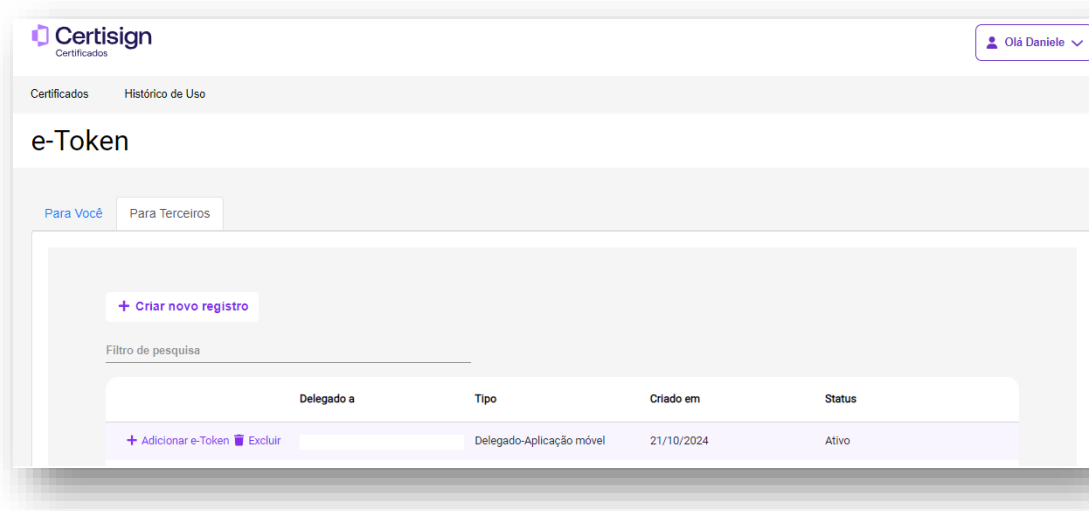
Certisign
Certificados

Olá Daniele

Certificados Histórico de Uso

e-Token

Para Você Para Terceiros

+ Criar novo registro

Filtro de pesquisa

| | Delegado a | Tipo | Criado em | Status |
|---|---|---|---|---|
| + Adicionar e-Token Excluir | | Delegado-Aplicação móvel | 21/10/2024 | Ativo |